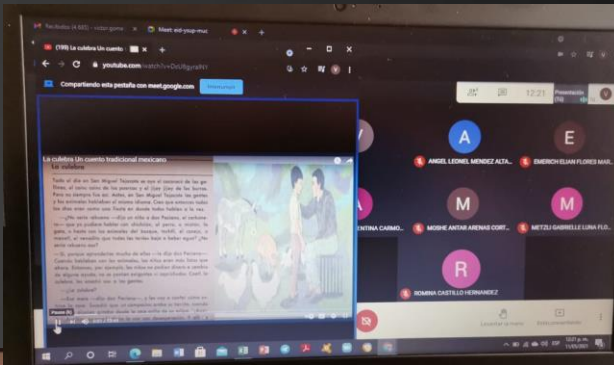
Facebook (4.685) - video game
Meet: ed-yvup-muc
(199) La culebra Un cuento
youtube.com/watch?v=DvU8grai8NY
Compartiendo esta pestaña con meet.google.com
Interrumpir
12:21
Presentación
La culebra Un cuento tradicional mexicano
La culebra
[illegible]
A
ANGEL LEONEL MENDEZ ALTA...
E
EMERICH ELIAN FLORES MAR...
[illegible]NTINA CARMO...
M
MOISHE ANTAR ARENAS CORT...
M
METZLI GABRIELLE LUNA FLO...
R
ROMINA CASTILLO HERNANDEZ
Levantar la mano
Estás presentando
Pausa (k)
ESP
12:21 p.m.
11/05/2021